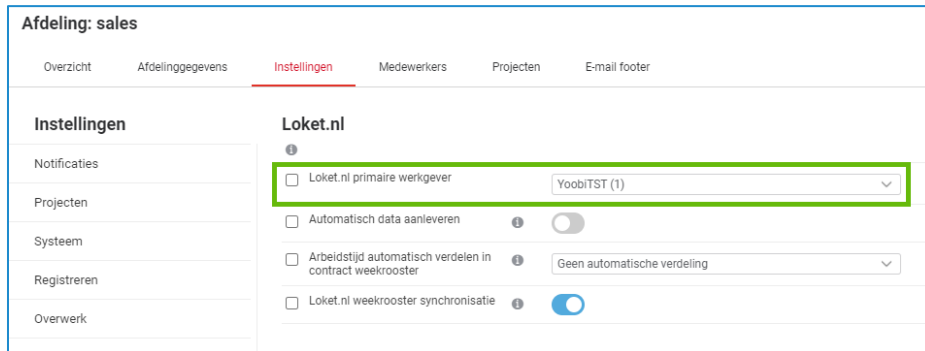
Afdeling: sales

Overzicht Afdelinggegevens Instellingen Medewerkers Projecten E-mail footer

Instellingen

Notificaties

Projecten

Systeem

Registreren

Overwerk

Loket.nl

Loket.nl primaire werkgever
YoobiTST (1)

Automatisch data aanleveren

Arbeidstijd automatisch verdelen in contract weekrooster
Geen automatische verdeling

Loket.nl weekrooster synchronisatie